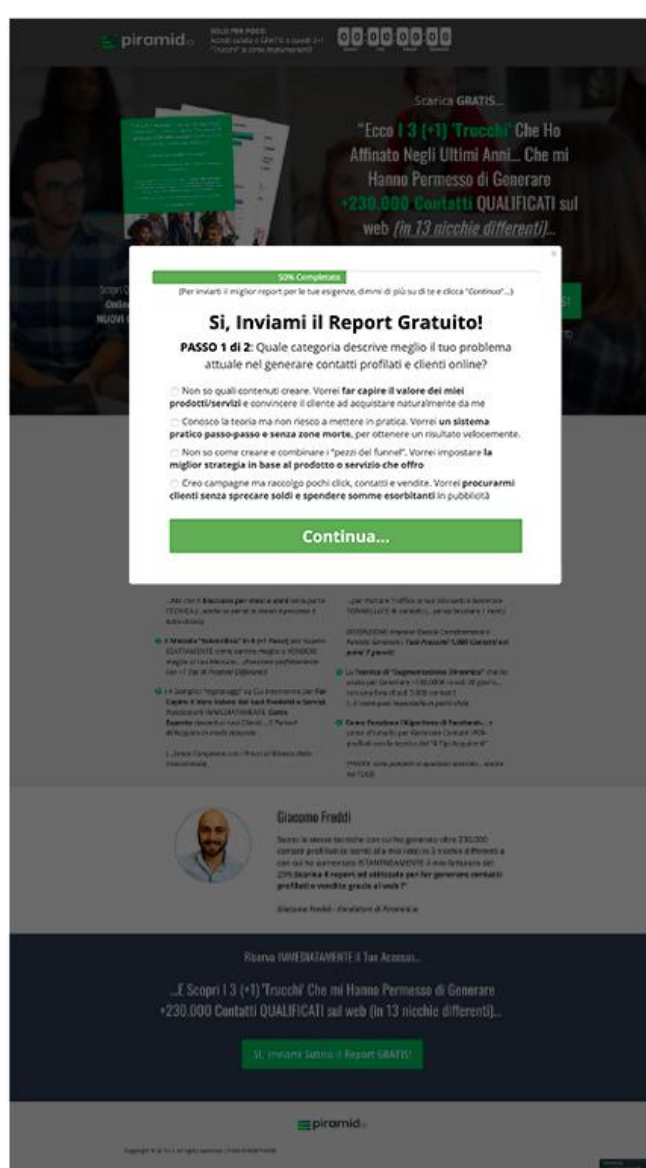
piramid

Scarica GRATIS...

"Ecco I 3 (+1) 'Trucchi' Che Ho Affinato Negli Ultimi Anni... Che mi Hanno Permesso di Generare +230.000 Contatti QUALIFICATI sul web (in 13 nicchie differenti)...

50% Completato

(Per inviarti il miglior report per le tue esigenze, dimmi di più su di te e clicca "Continua"...)

Si, Inviami il Report Gratuito!

PASSO 1 di 2: Quale categoria descrive meglio il tuo problema attuale nel generare contatti profilati e clienti online?

Non so quali contenuti creare. Vorrei far capire il valore dei miei prodotti/servizi e convincere il cliente ad acquistare naturalmente da me

Conosco la teoria ma non riesco a mettere in pratica. Vorrei un sistema pratico passo-passo e senza zone morte, per ottenere un risultato velocemente.

Non so come creare e combinare i "pezzi del funnel". Vorrei impostare la miglior strategia in base al prodotto o servizio che offro

Creo campagne ma raccolgo pochi click, contatti e vendite. Vorrei procurarmi clienti senza sprecare soldi e spendere somme esorbitanti in pubblicità

Continua...

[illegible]

Giacomo Freddi

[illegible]

Riserva IMMEDIATAMENTE il Tuo Accesso...

...E Scopri I 3 (+1) 'Trucchi' Che mi Hanno Permesso di Generare +230.000 Contatti QUALIFICATI sul web (in 13 nicchie differenti)...

Si, Inviami Subito il Report GRATIS!

piramid

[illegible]